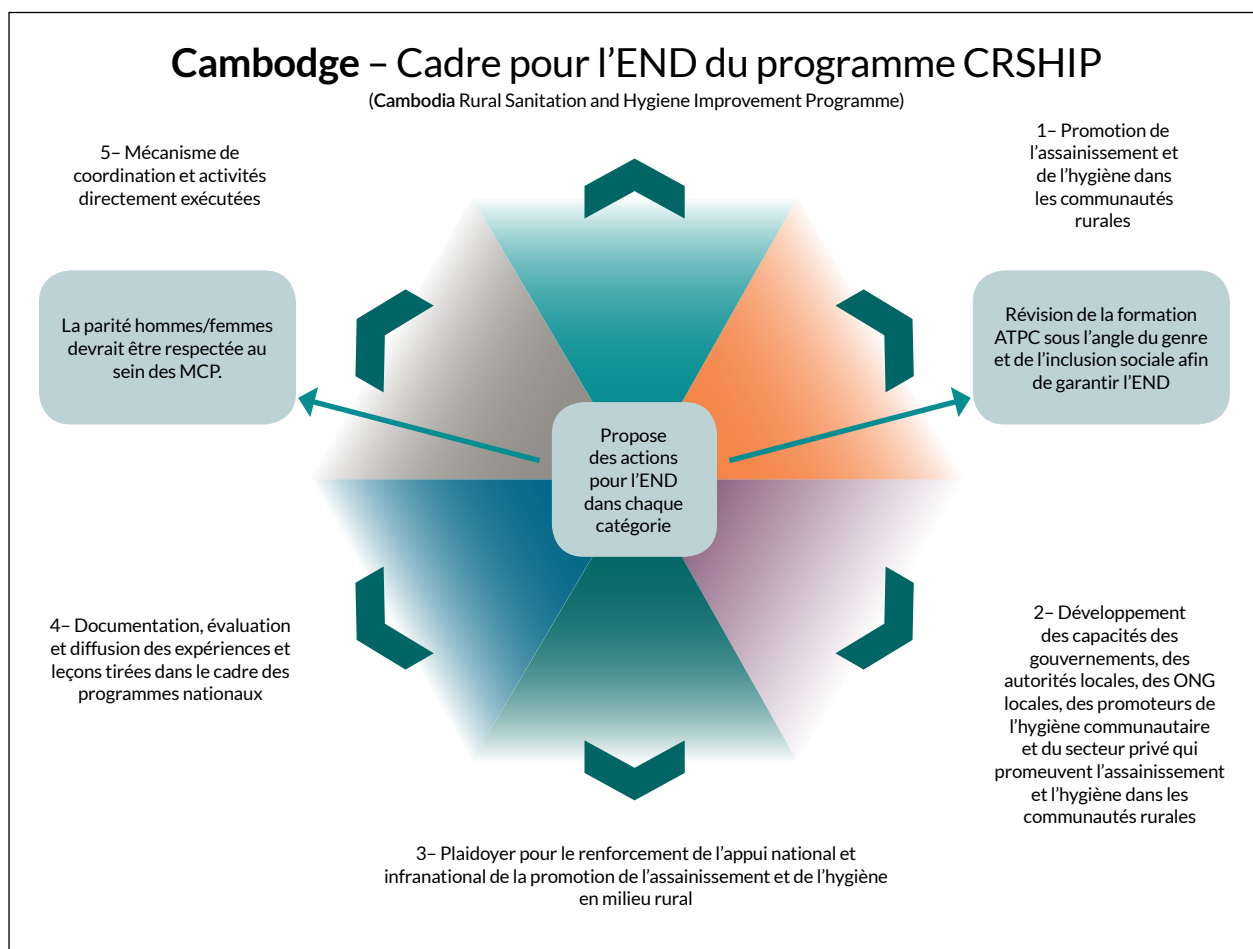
**Cambodge** – Cadre pour l’END du programme CRSHIP

(**Cambodia** Rural Sanitation and Hygiene Improvement Programme)

5– Mécanisme de coordination et activités directement exécutées

La parité hommes/femmes devrait être respectée au sein des MCP.

1– Promotion de l’assainissement et de l’hygiène dans les communautés rurales

Révision de la formation ATPC sous l’angle du genre et de l’inclusion sociale afin de garantir l’END

Propose des actions pour l’END dans chaque catégorie

4– Documentation, évaluation et diffusion des expériences et leçons tirées dans le cadre des programmes nationaux

2– Développement des capacités des gouvernements, des autorités locales, des ONG locales, des promoteurs de l’hygiène communautaire et du secteur privé qui promeuvent l’assainissement et l’hygiène dans les communautés rurales

3– Plaidoyer pour le renforcement de l’appui national et infranational de la promotion de l’assainissement et de l’hygiène en milieu rural